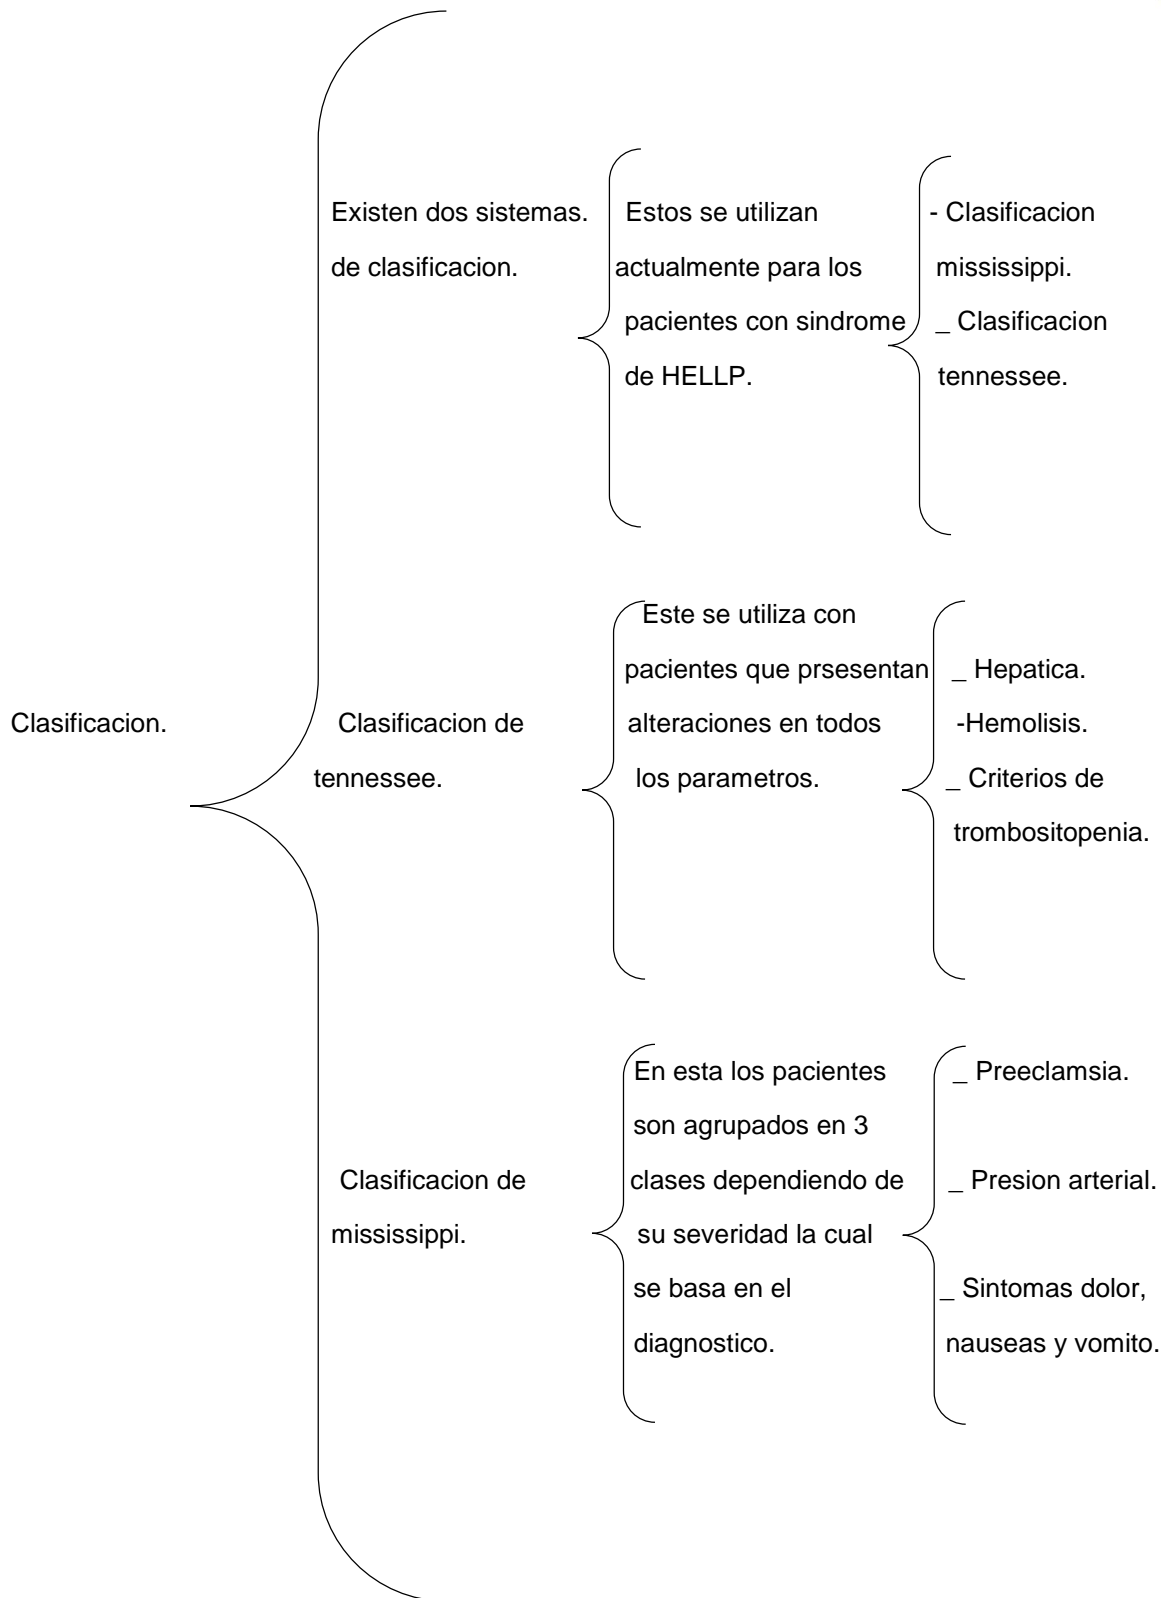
Clasificacion.

Existen dos sistemas. de clasificacion.

Estos se utilizan actualmente para los pacientes con sindrome de HELLP.

- Clasificacion mississippi.
_ Clasificacion tennessee.

Clasificacion de tennessee.

Este se utiliza con pacientes que prsesentan alteraciones en todos los parametros.

_ Hepatica.
-Hemolisis.
_ Criterios de trombositopenia.

Clasificacion de mississippi.

En esta los pacientes son agrupados en 3 clases dependiendo de su severidad la cual se basa en el diagnostico.

_ Preeclamsia.

_ Presion arterial.

_ Sintomas dolor, nauseas y vomito.